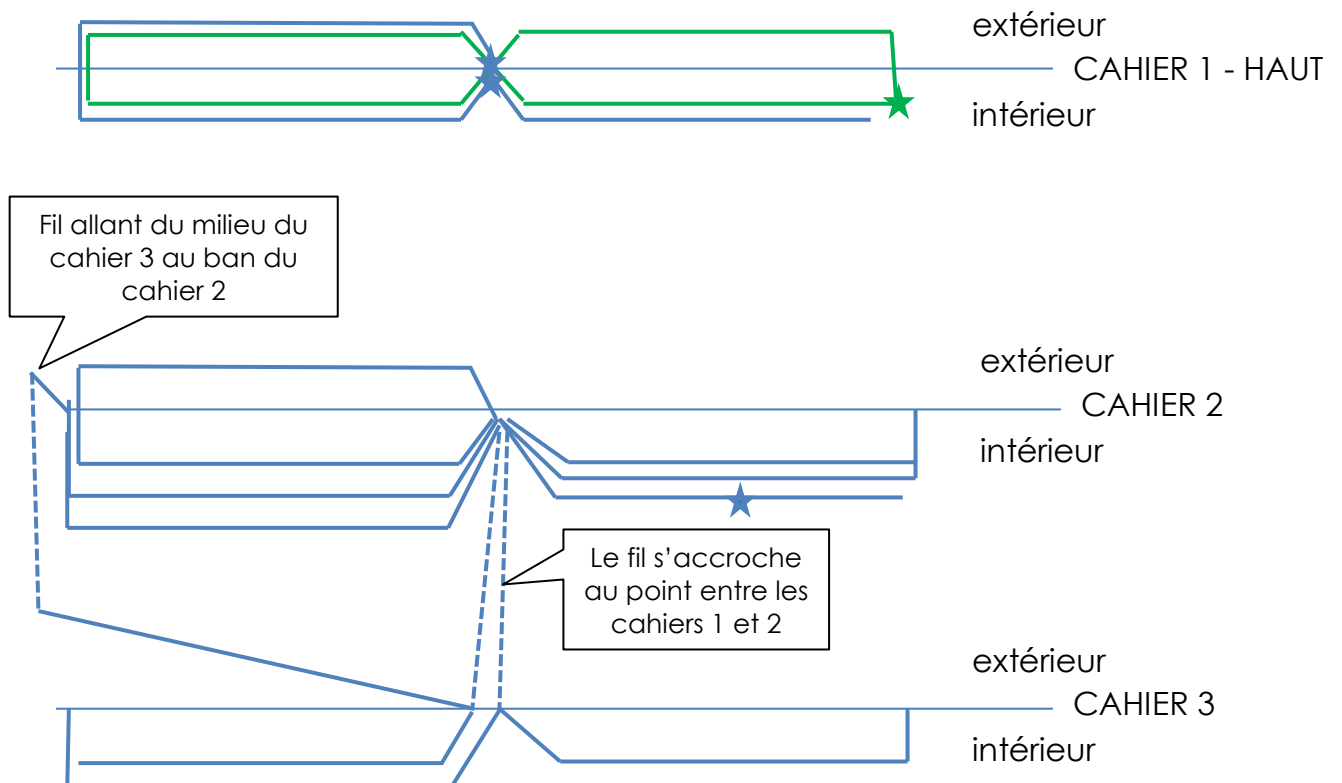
extérieur
CAHIER 1 - HAUT
intérieur

Fil allant du milieu du cahier 3 au ban du cahier 2

extérieur
CAHIER 2
intérieur

Le fil s’accroche au point entre les cahiers 1 et 2

extérieur
CAHIER 3
intérieur